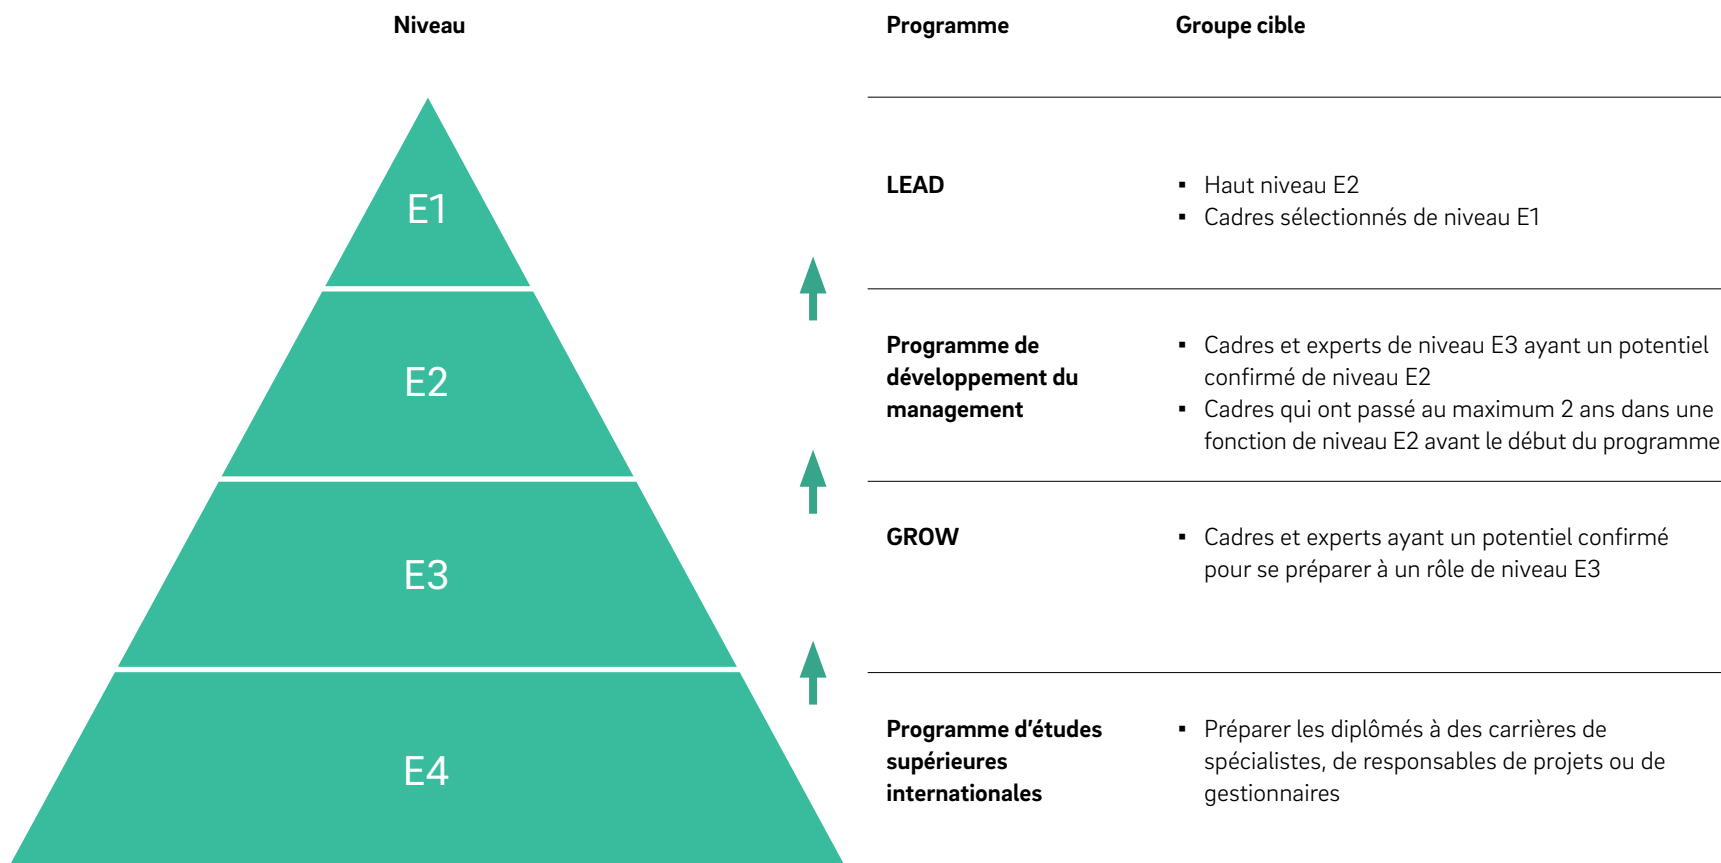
Niveau

E1

E2

E3

E4

| Programme | Groupe cible |
|---|---|
| **LEAD** | ▪ Haut niveau E2 ▪ Cadres sélectionnés de niveau E1 |
| **Programme de développement du management** | ▪ Cadres et experts de niveau E3 ayant un potentiel confirmé de niveau E2 ▪ Cadres qui ont passé au maximum 2 ans dans une fonction de niveau E2 avant le début du programme |
| **GROW** | ▪ Cadres et experts ayant un potentiel confirmé pour se préparer à un rôle de niveau E3 |
| **Programme d'études supérieures internationales** | ▪ Préparer les diplômés à des carrières de spécialistes, de responsables de projets ou de gestionnaires |